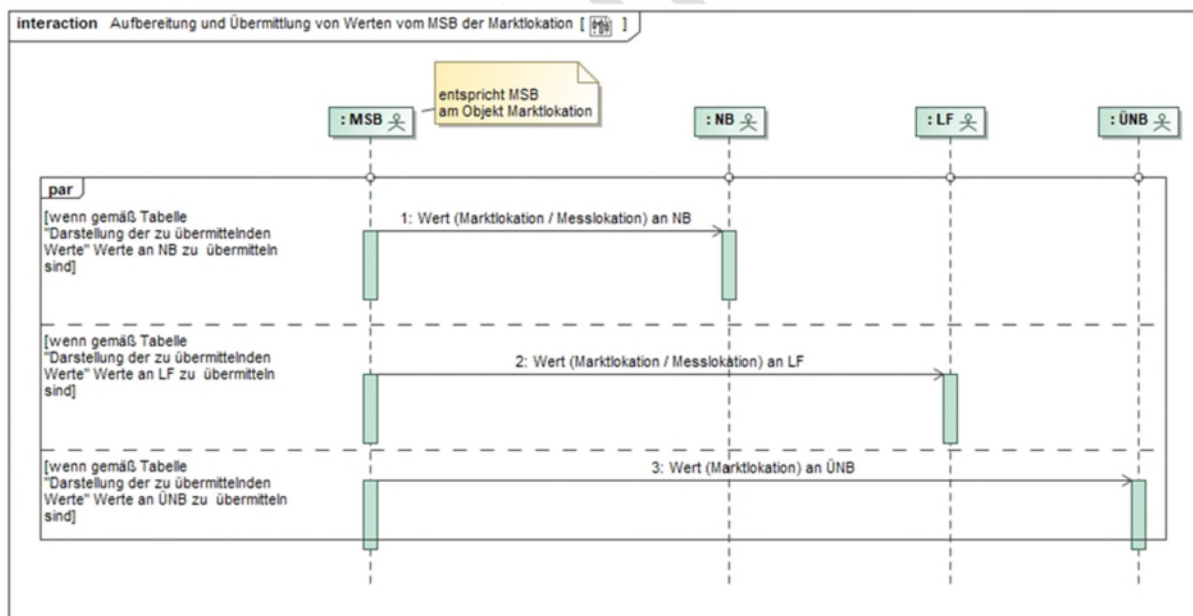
interaction Aufbereitung und Übermittlung von Werten vom MSB der Marktlokation [ ]

entspricht MSB am Objekt Marktlokation

: MSB

: NB

: LF

: ÜNB

par

[wenn gemäß Tabelle "Darstellung der zu übermittelnden Werte" Werte an NB zu übermitteln sind]

1: Wert (Marktlokation / Messlokation) an NB

[wenn gemäß Tabelle "Darstellung der zu übermittelnden Werte" Werte an LF zu übermitteln sind]

2: Wert (Marktlokation / Messlokation) an LF

[wenn gemäß Tabelle "Darstellung der zu übermittelnden Werte" Werte an ÜNB zu übermitteln sind]

3: Wert (Marktlokation) an ÜNB